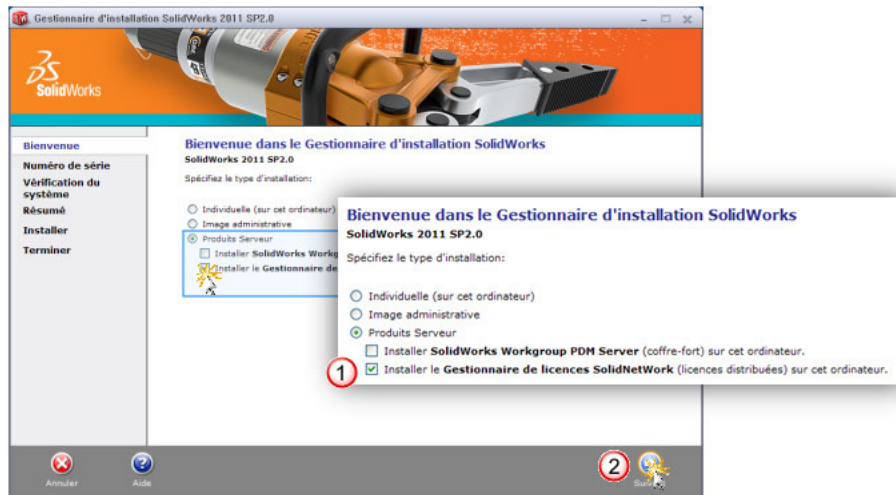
Gestionnaire d'installation SolidWorks 2011 SP2.0

SolidWorks

Bienvenue
Numéro de série
Vérification du système
Résumé
Installer
Terminer

Bienvenue dans le Gestionnaire d'installation SolidWorks
SolidWorks 2011 SP2.0
Spécifiez le type d'installation:
Individuelle (sur cet ordinateur)
Image administrative
Produits Serveur
Installer SolidWorks Workg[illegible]
Installer le Gestionnaire de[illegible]

Bienvenue dans le Gestionnaire d'installation SolidWorks
SolidWorks 2011 SP2.0
Spécifiez le type d'installation:
Individuelle (sur cet ordinateur)
Image administrative
Produits Serveur
Installer SolidWorks Workgroup PDM Server (coffre-fort) sur cet ordinateur.
1
Installer le Gestionnaire de licences SolidNetWork (licences distribuées) sur cet ordinateur.

Annuler
Aide
2
Suiv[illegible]